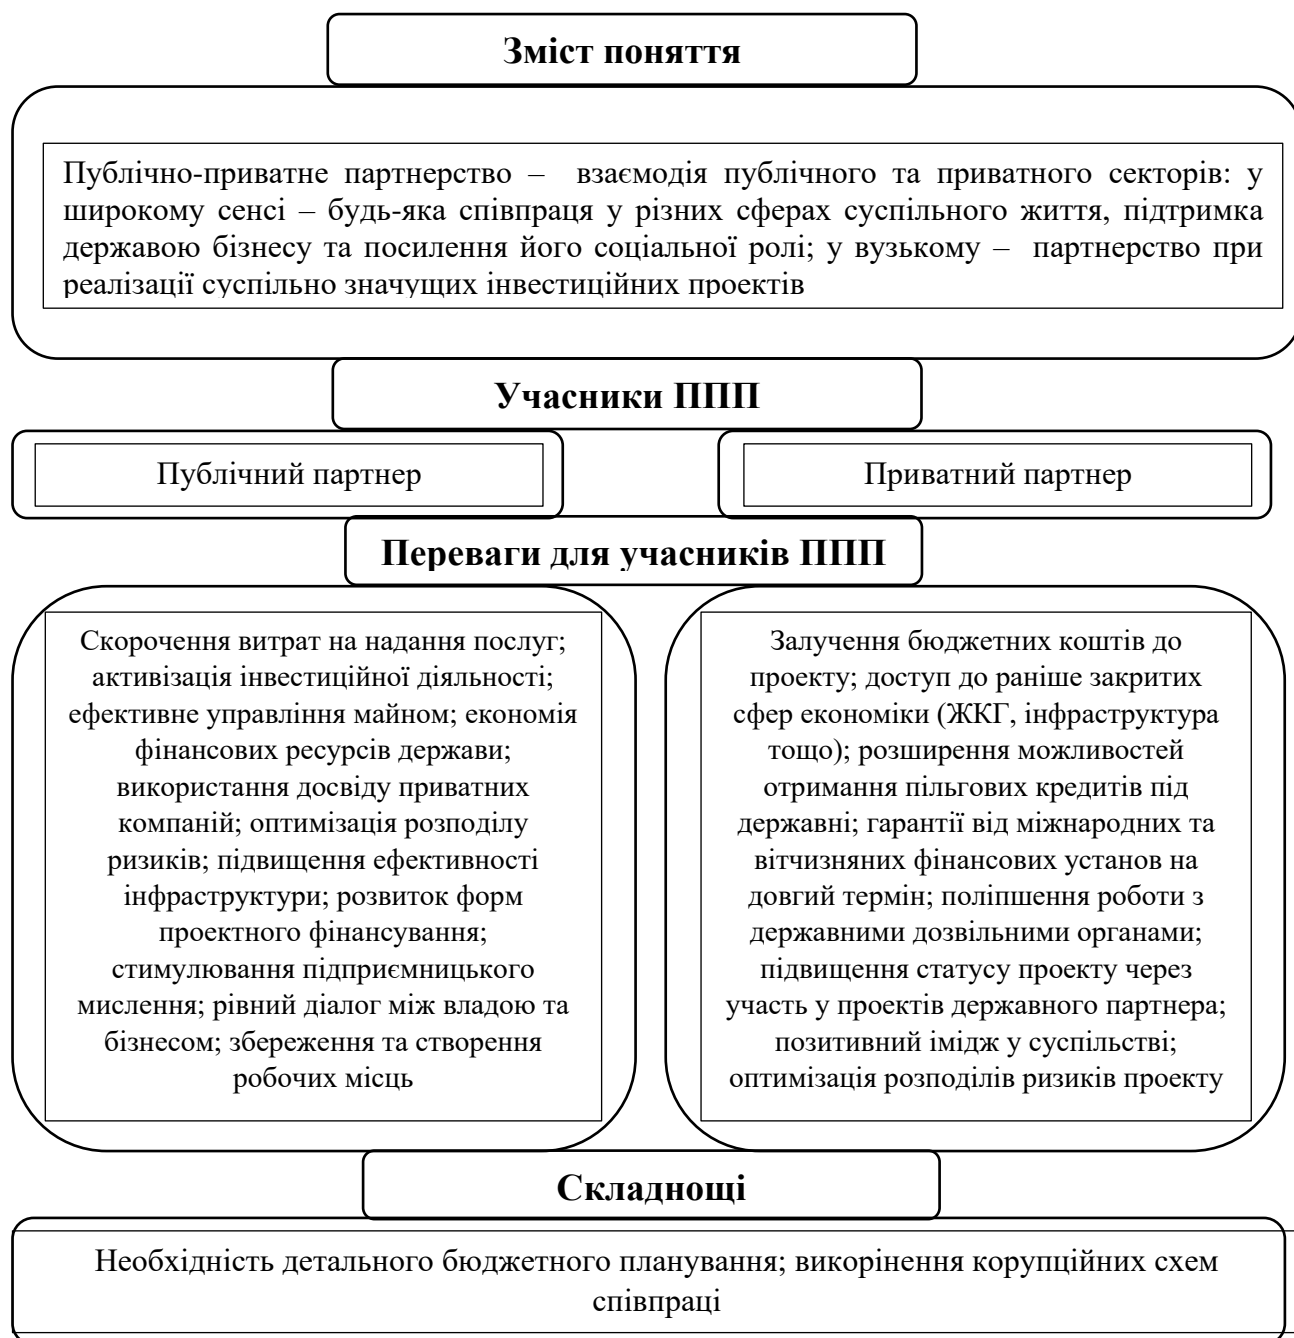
Зміст поняття

Публічно-приватне партнерство – взаємодія публічного та приватного секторів: у широкому сенсі – будь-яка співпраця у різних сферах суспільного життя, підтримка державою бізнесу та посилення його соціальної ролі; у вузькому – партнерство при реалізації суспільно значущих інвестиційних проектів

Учасники ППП

Публічний партнер

Приватний партнер

Переваги для учасників ППП

Скорочення витрат на надання послуг; активізація інвестиційної діяльності; ефективне управління майном; економія фінансових ресурсів держави; використання досвіду приватних компаній; оптимізація розподілу ризиків; підвищення ефективності інфраструктури; розвиток форм проектного фінансування; стимулювання підприємницького мислення; рівний діалог між владою та бізнесом; збереження та створення робочих місць

Залучення бюджетних коштів до проекту; доступ до раніше закритих сфер економіки (ЖКГ, інфраструктура тощо); розширення можливостей отримання пільгових кредитів під державні; гарантії від міжнародних та вітчизняних фінансових установ на довгий термін; поліпшення роботи з державними дозвільними органами; підвищення статусу проекту через участь у проектів державного партнера; позитивний імідж у суспільстві; оптимізація розподілів ризиків проекту

Складнощі

Необхідність детального бюджетного планування; викорінення корупційних схем співпраці